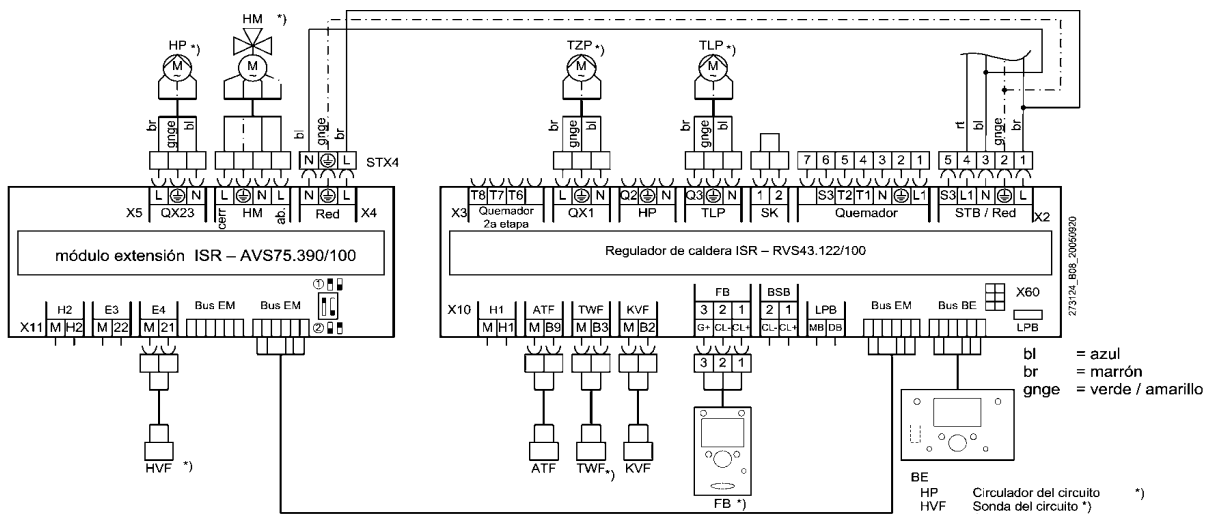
HP *)
HM *)
TZP *)
TLP *)

br gnge bl
bl gnge br
STX4
br gnge bl
br gnge bl
rt bl bl gnge br

N L
7 6 5 4 3 2 1
5 4 3 2 1

X5 L N QX23
cerr L N L ab. HM
N L Red X4
X3 T8 T7 T6 Quemador 2a etapa
L N QX1
Q2 N HP
Q3 N TLP
1 2 SK
S3 T2 T1 N L1 Quemador
S3 L1 N L STB / Red X2

módulo extensión ISR – AVS75.390/100

Regulador de caldera ISR – RVS43.122/100

273124_B08_20050920

X11 H2 M H2
E3 M 22
E4 M 21
Bus EM
Bus EM
①
②

X10 H1 M H1
ATF M B9
TWF M B3
KVF M B2
FB 3 2 1 G+ CL- CL+
BSB 2 1 CL- CL+
LPB MB DB
Bus EM
Bus BE
X60
LPB

3 2 1

HVF *)
ATF
TWF*)
KVF
FB *)

bl = azul
br = marrón
gnge = verde / amarillo

BE
HP Circulador del circuito *)
HVF Sonda del circuito *)